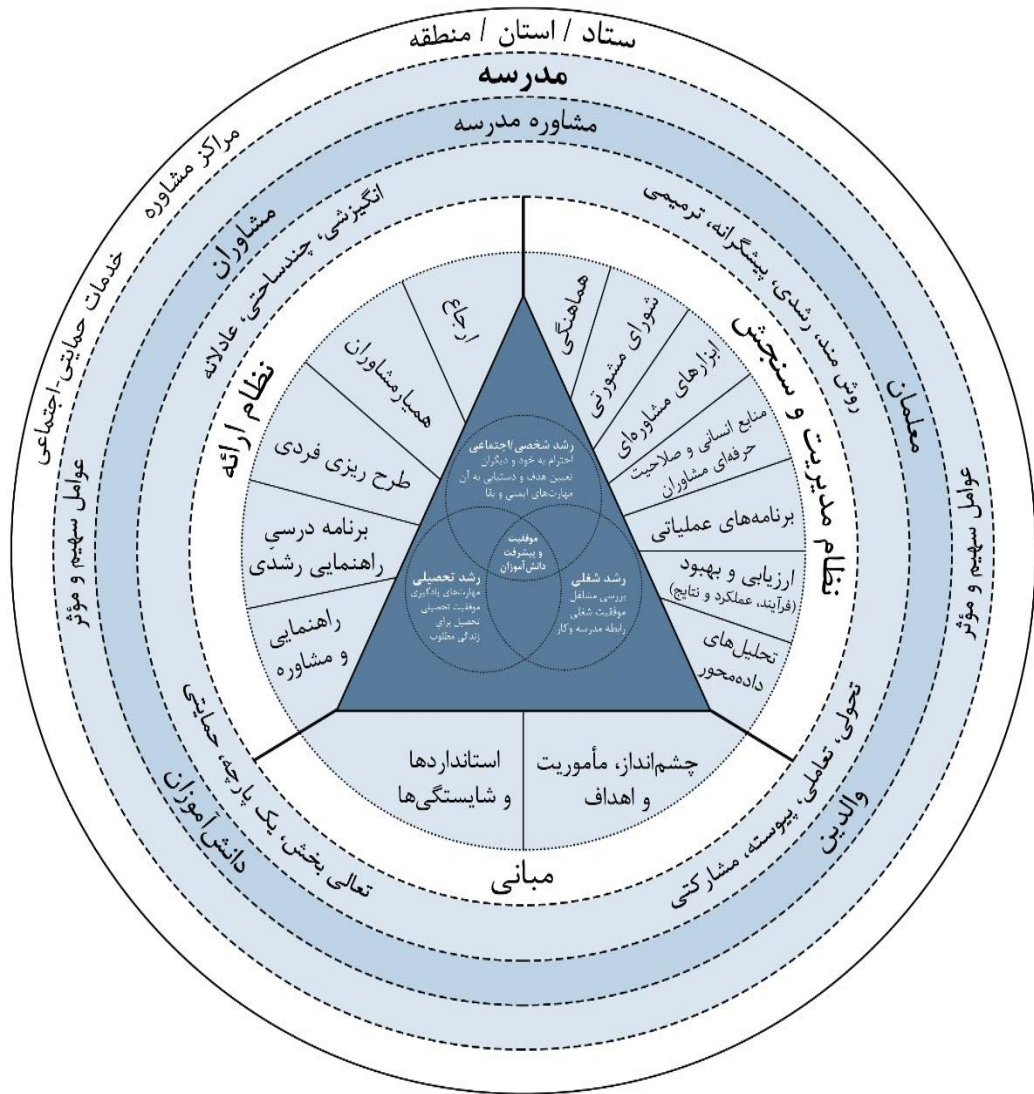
ستاد / استان / منطقه

مدرسه

مشاوره مدرسه

مراکز مشاوره

خدمات حمایتی-اجتماعی

عوامل سهیم و مؤثر

مشاوران

انگیزشی، چندساحتی، عادلانه

روش مند، رشدی، پیشگرانه، ترمیمی

معلمان

عوامل سهیم و مؤثر

نظام ارائه

نظام مدیریت و سنجش

ارجاع

همیارمشاوران

طرح ریزی فردی

برنامه درسی راهنمایی رشدی

راهنمایی و مشاوره

هماهنگی

شورای مشورتی

ابزارهای مشاوره‌ای

منابع انسانی و صلاحیت حرفه‌ای مشاوران

برنامه‌های عملیاتی

ارزیابی و بهبود (فرآیند، عملکرد و نتایج)

تحلیل‌های داده‌محور

رشد شخصی/اجتماعی
احترام به خود و دیگران
تعیین هدف و دستیابی به آن
مهارت‌های ایمنی و بقا

موفقیت و پیشرفت دانش‌آموزان

رشد تحصیلی
مهارت‌های یادگیری
موفقیت تحصیلی
تحصیل برای زندگی مطلوب

رشد شغلی
بررسی مشاغل
موفقیت شغلی
رابطه مدرسه و کار

استانداردها و شایستگی‌ها

چشم‌انداز، مأموریت و اهداف

مبانی

دانش‌آموزان

تعالی بخش، یک پارچه، حمایتی

والدین

تحولی، تعاملی، پیوسته، مشارکتی